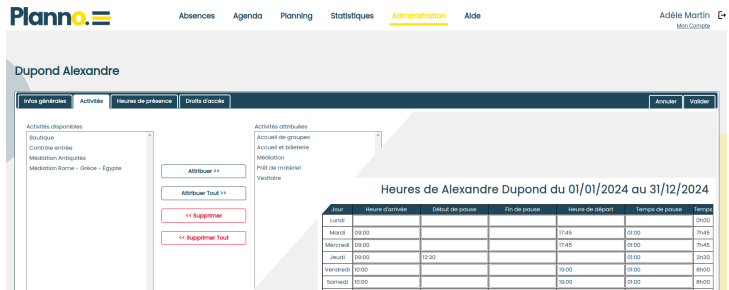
Planno.

Absences Agenda Planning Statistiques Administration Aide

Adèle Martin
Mon Compte

Dupond Alexandre

Infos générales Activités Heures de présence Droits d'accès

Annuler Valider

Activités disponibles
Boutique
Contrôle entrée
Médiation Antiquités
Médiation Rome - Grèce - Égypte

Attribuer >>
Attribuer Tout >>
<< Supprimer
<< Supprimer Tout

Activités attribuées
Accueil de groupes
Accueil et billeterie
Médiation
Prêt de matériel
Vestiaire

Heures de Alexandre Dupond du 01/01/2024 au 31/12/2024

| Jour | Heure d'arrivée | Début de pause | Fin de pause | Heure de départ | Temps de pause | Temps |
|---|---|---|---|---|---|---|
| Lundi | | | | | | 0h00 |
| Mardi | 09:00 | | | 17:45 | 01:00 | 7h45 |
| Mercredi | 09:00 | | | 17:45 | 01:00 | 7h45 |
| Jeudi | 09:00 | 12:30 | | | 01:00 | 2h30 |
| Vendredi | 10:00 | | | 19:00 | 01:00 | 8h00 |
| Samedi | 10:00 | | | 19:00 | 01:00 | 8h00 |